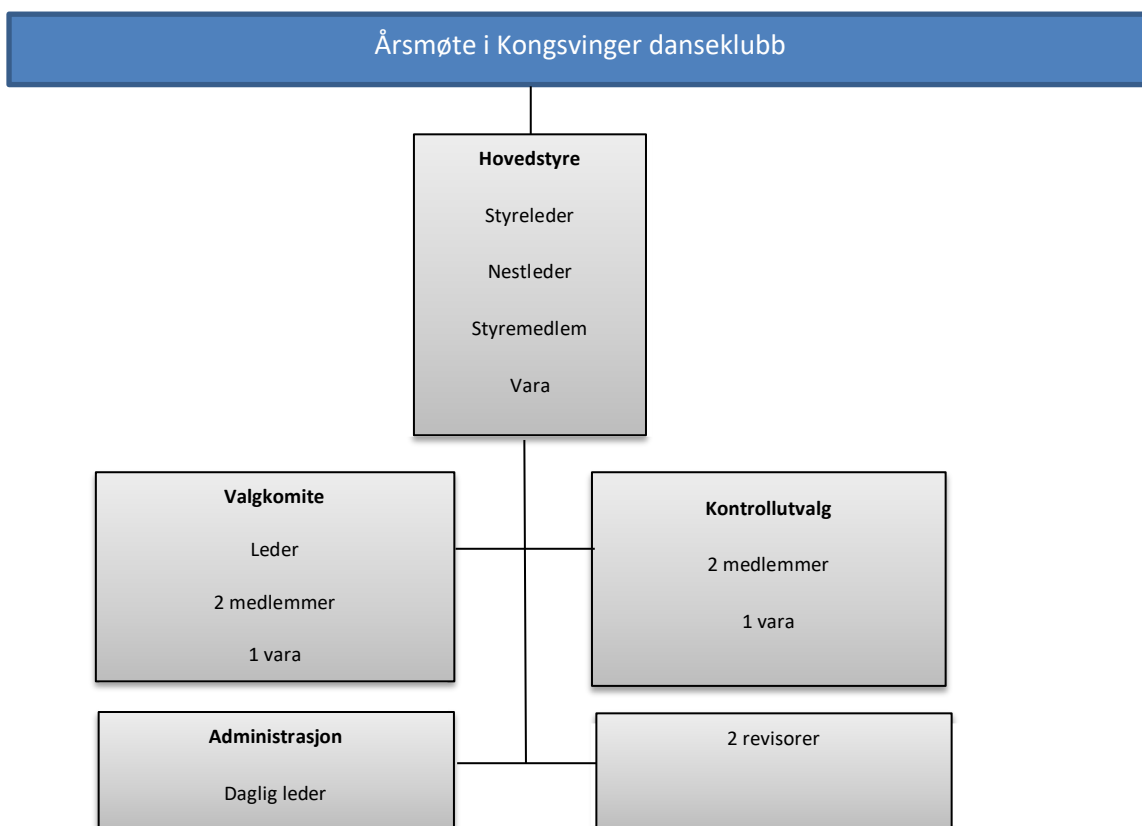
Årsmøte i Kongsvinger danseklubb

Hovedstyre

Styreleder

Nestleder

Styremedlem

Vara

Valgkomite

Leder

2 medlemmer

1 vara

Kontrollutvalg

2 medlemmer

1 vara

Administrasjon

Daglig leder

2 revisorer